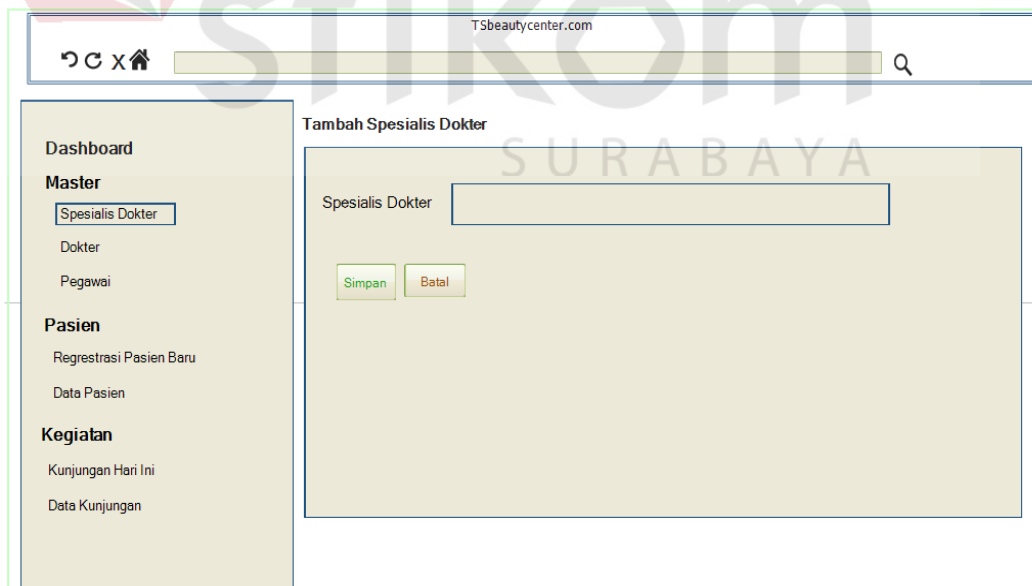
TSbeautycenter.com

Dashboard

Master

Spesialis Dokter

Dokter

Pegawai

Pasien

Regrestrasi Pasien Baru

Data Pasien

Kegiatan

Kunjungan Hari Ini

Data Kunjungan

Tambah Spesialis Dokter

SURABAYA

Spesialis Dokter

Simpan

Batal